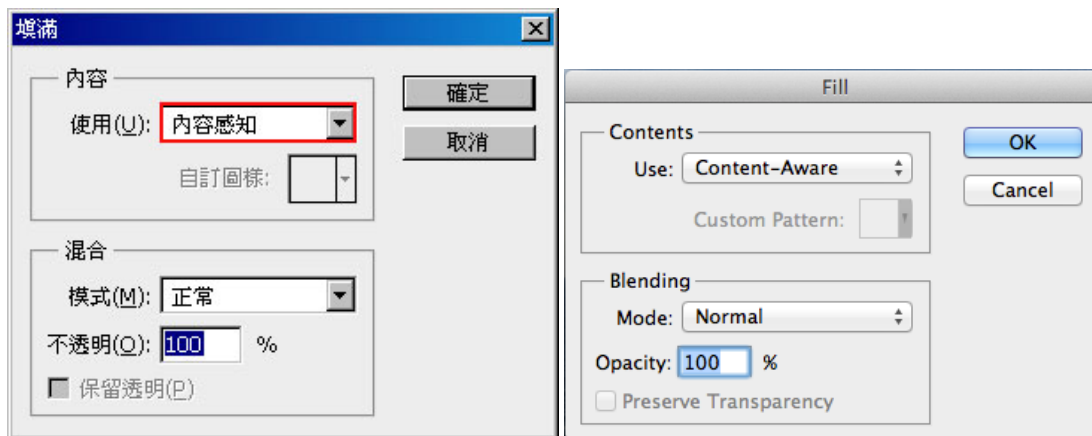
填滿

內容

使用(U): 內容感知

自訂圖樣:

混合

模式(M): 正常

不透明(O): 100 %

保留透明(P)

確定

取消

Fill

Contents

Use: Content-Aware

Custom Pattern:

Blending

Mode: Normal

Opacity: 100 %

Preserve Transparency

OK

Cancel